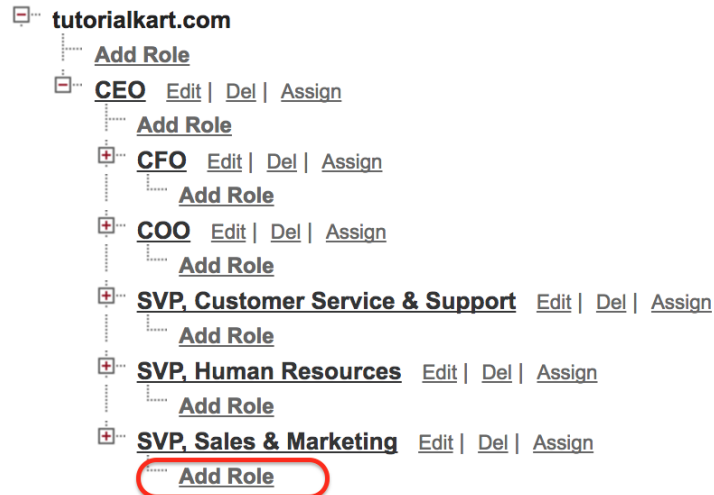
tutorialkart.com
Add Role
CEO Edit | Del | Assign
Add Role
CFO Edit | Del | Assign
Add Role
COO Edit | Del | Assign
Add Role
SVP, Customer Service & Support Edit | Del | Assign
Add Role
SVP, Human Resources Edit | Del | Assign
Add Role
SVP, Sales & Marketing Edit | Del | Assign
Add Role